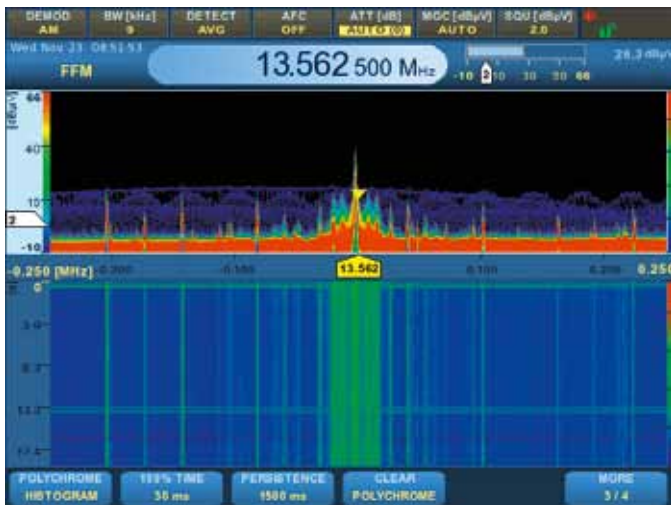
DEMOD AM | BW [kHz] 9 | DETECT AVG | AFC OFF | ATT [dB] AUTO (0) | MGC [dBµV] AUTO | SQU [dBµV] 2.0

Wed Nov 21 08:51:53

FFM

13.562 500 MHz

-10 2 10 30 50 66

26.2 dBµV

[dBµV]

66

40

10

2

-10

-0.250 [MHz] -0.200 -0.100 13.562 0.100 0.200 0.250

0

3.0

8.7

12.2

17.2

POLYCHROME HISTOGRAM | 100% TIME 50 ms | PERSISTENCE 1500 ms | CLEAR POLYCHROME | MORE 3 / 4